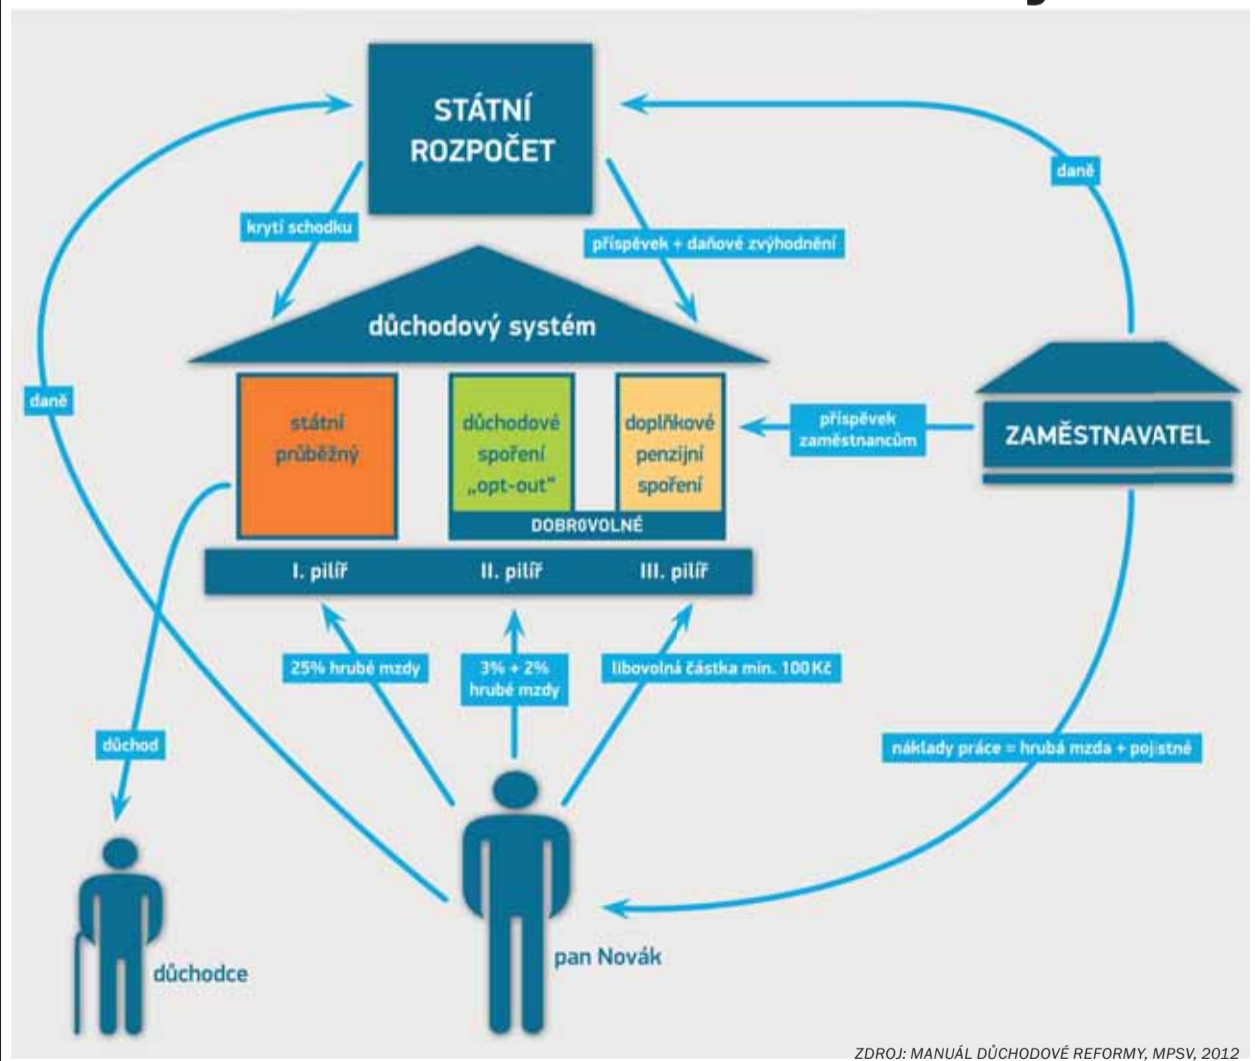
STÁTNÍ ROZPOČET

daně

krytí schodku

příspěvek + daňové zvýhodnění

důchodový systém

daně

státní průběžný

důchodové spoření „opt-out"

doplňkové penzijní spoření

příspěvek zaměstnancům

ZAMĚSTNAVATEL

DOBR0VOLNÉ

I. pilíř

II. pilíř

III. pilíř

25% hrubé mzdy

3% + 2% hrubé mzdy

libovolná částka min. 100 Kč

důchod

náklady práce = hrubá mzda + pojistné

důchodce

pan Novák

ZDROJ: MANUÁL DŮCHODOVÉ REFORMY, MPSV, 2012